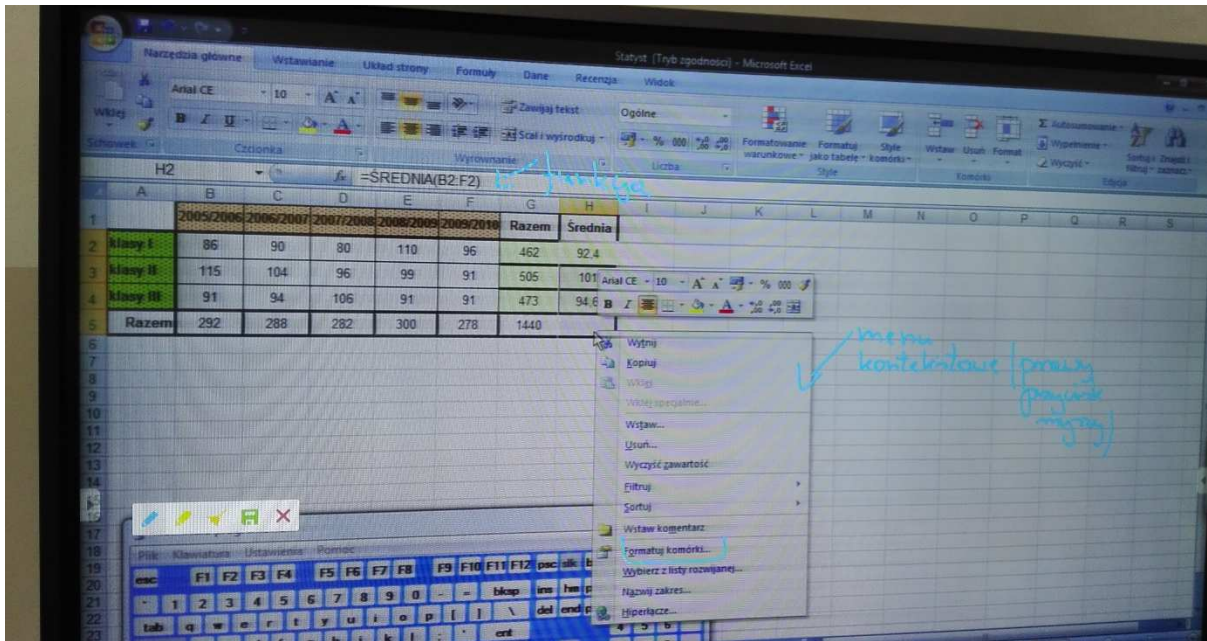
Narzędzia główne Wstawianie Układ strony Formuły Dane Recenzja Widok

Statyst [Tryb zgodności] - Microsoft Excel

Wklej Schowek Arial CE 10 Czcionka Zawijaj tekst Scal i wyśrodkuj Wyrównanie Ogólne Liczba Formatowanie warunkowe Formatuj jako tabelę Style komórki Style Wstaw Usuń Format Komórki Autosumowanie Wypełnienie Wyczyść Sortuj i filtruj Znajdź i zaznacz Edycja

H2 $f_x$ =ŚREDNIA(B2:F2) funkcja

| | A | B | C | D | E | F | G | H |
|---|---|---|---|---|---|---|---|---|
| 1 | | 2005/2006 | 2006/2007 | 2007/2008 | 2008/2009 | 2009/2010 | Razem | Średnia |
| 2 | klasy I | 86 | 90 | 80 | 110 | 96 | 462 | 92,4 |
| 3 | klasy II | 115 | 104 | 96 | 99 | 91 | 505 | 101 |
| 4 | klasy III | 91 | 94 | 106 | 91 | 91 | 473 | 94,6 |
| 5 | Razem | 292 | 288 | 282 | 300 | 278 | 1440 | |

I J K L M N O P Q R S

Arial CE 10 % 000 B I

Wytnij
Kopiuj
Wklej
Wklej specjalnie...
Wstaw...
Usuń...
Wyczyść zawartość
Filtruj
Sortuj
Wstaw komentarz
Formatuj komórki...
Wybierz z listy rozwijanej...
Nazwij zakres...
Hiperłącze...

menu kontekstowe (prawy przycisk myszy)

Plik Klawiatura Ustawienia Pomoc
esc F1 F2 F3 F4 F5 F6 F7 F8 F9 F10 F11 F12 psc slk
` 1 2 3 4 5 6 7 8 9 0 - = bksp ins hm
tab q w e r t y u i o p [ ] \ del end
ent 4 5 6